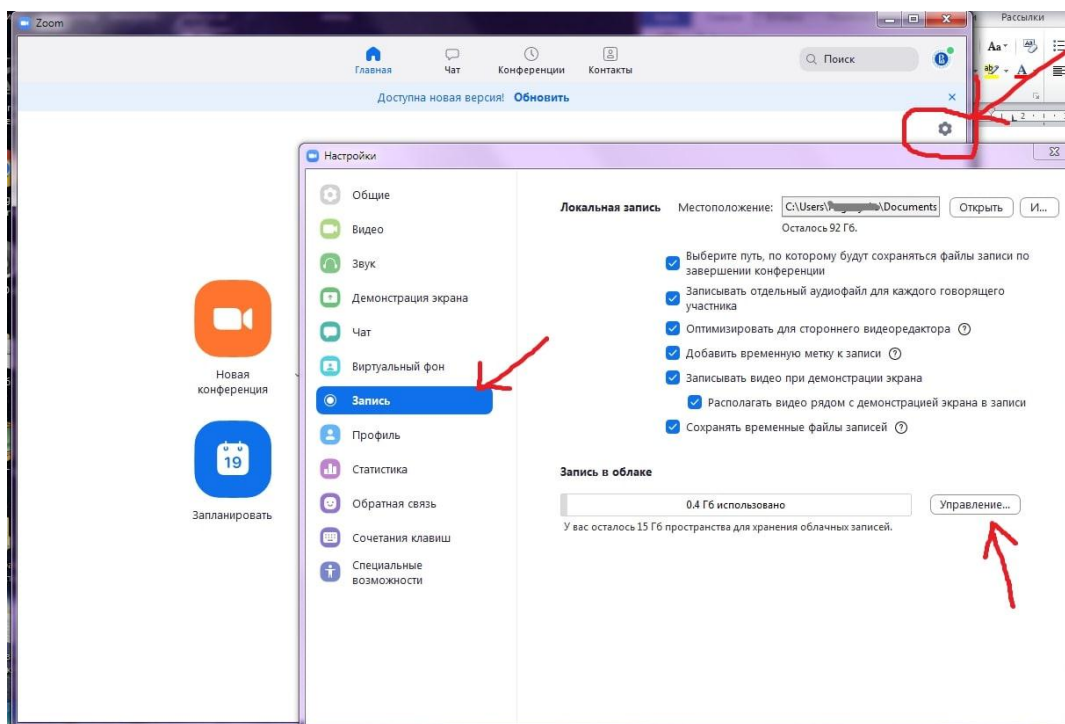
Zoom

Рассылки

Главная
Чат
Конференции
Контакты
Поиск

Доступна новая версия! Обновить

Новая конференция

19

Запланировать

Настройки

Общие
Видео
Звук
Демонстрация экрана
Чат
Виртуальный фон
Запись
Профиль
Статистика
Обратная связь
Сочетания клавиш
Специальные возможности

Локальная запись
Местоположение: C:\Users\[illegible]\Documents
Открыть
И...
Осталось 92 Гб.

Выберите путь, по которому будут сохраняться файлы записи по завершении конференции
Записывать отдельный аудиофайл для каждого говорящего участника
Оптимизировать для стороннего видеоредактора
Добавить временную метку к записи
Записывать видео при демонстрации экрана
Располагать видео рядом с демонстрацией экрана в записи
Сохранять временные файлы записей

Запись в облаке
0.4 Гб использовано
Управление...
У вас осталось 15 Гб пространства для хранения облачных записей.